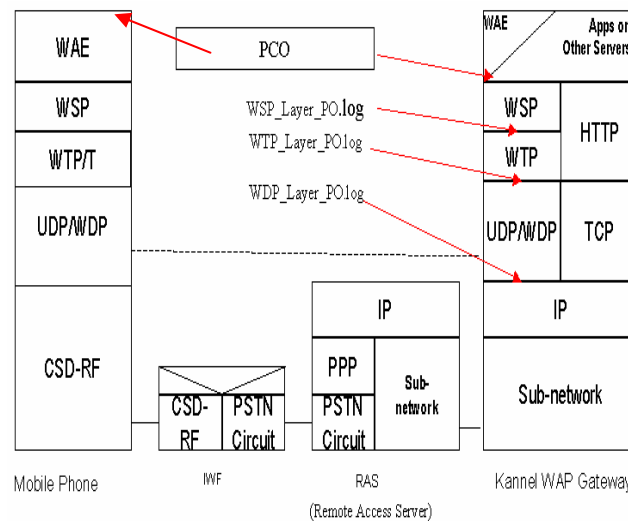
WAE
WSP
WTP/T
UDP/WDP
CSD-RF
PCO
WSP_Layer_PO.log
WTP_Layer_PO1og
WDP_Layer_PO1og
WAE
Apps or Other Servers
WSP
WTP
HTTP
UDP/WDP
TCP
IP
Sub-network
IP
PPP
PSTN Circuit
Sub-network
CSD-RF
PSTN Circuit
Mobile Phone
IWF
RAS
(Remote Access Server)
Kannel WAP Gateway